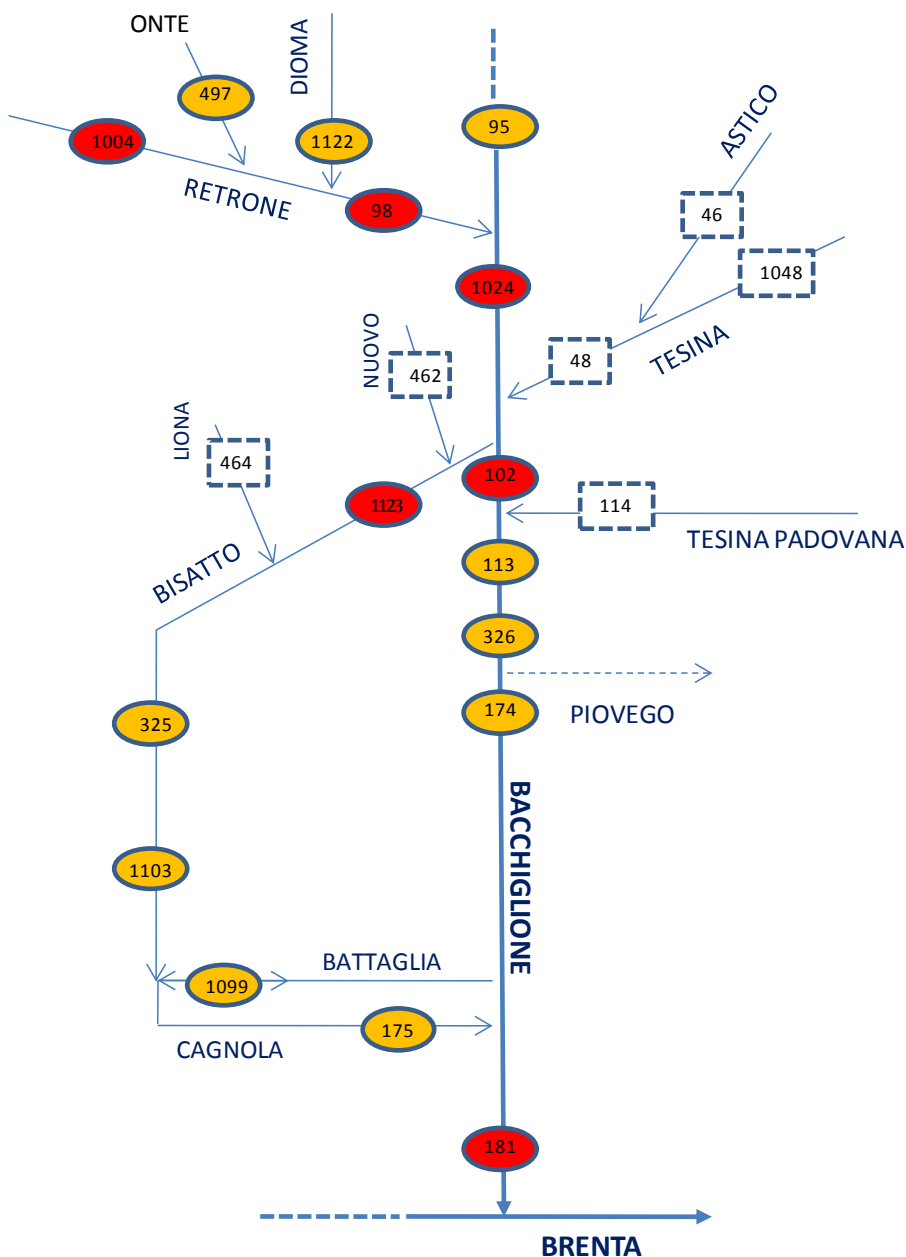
ONTE
DIOMA
497
1004
1122
95
ASTICO
RETRONE
98
46
1048
1024
NUOVO
48
TESINA
462
LIONA
464
102
1123
114
TESINA PADOVANA
BISATTO
113
326
325
174
PIOVEGO
BACCHIGLIONE
1103
BATTAGLIA
1099
175
CAGNOLA
181
BRENTA